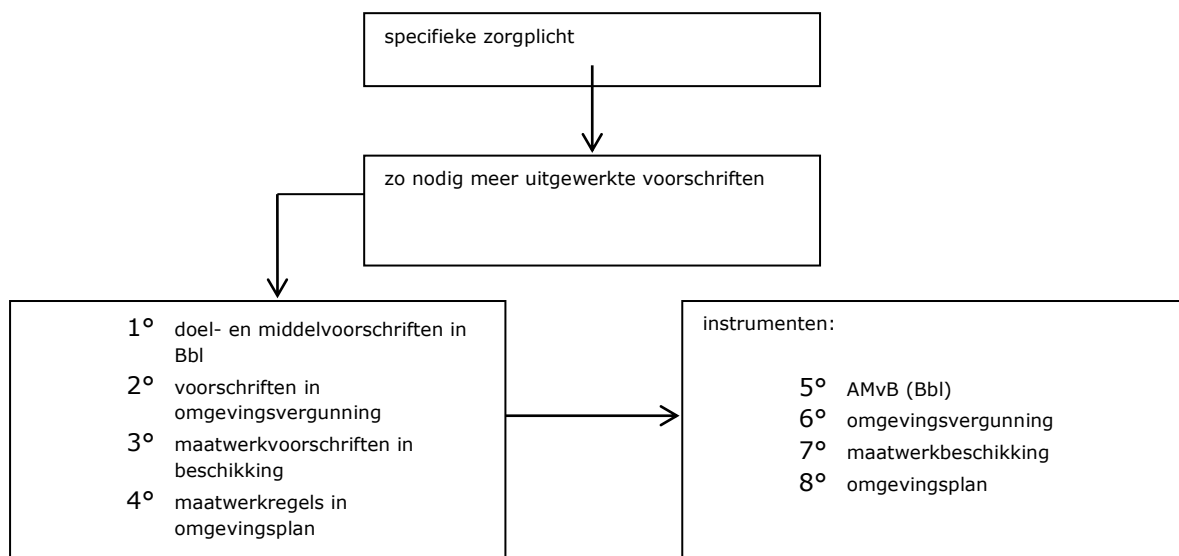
specifieke zorgplicht

zo nodig meer uitgewerkte voorschriften

1° doel- en middelvoorschriften in Bbl
2° voorschriften in omgevingsvergunning
3° maatwerkvoorschriften in beschikking
4° maatwerkregels in omgevingsplan

instrumenten:

5° AMvB (Bbl)
6° omgevingsvergunning
7° maatwerkbeschikking
8° omgevingsplan